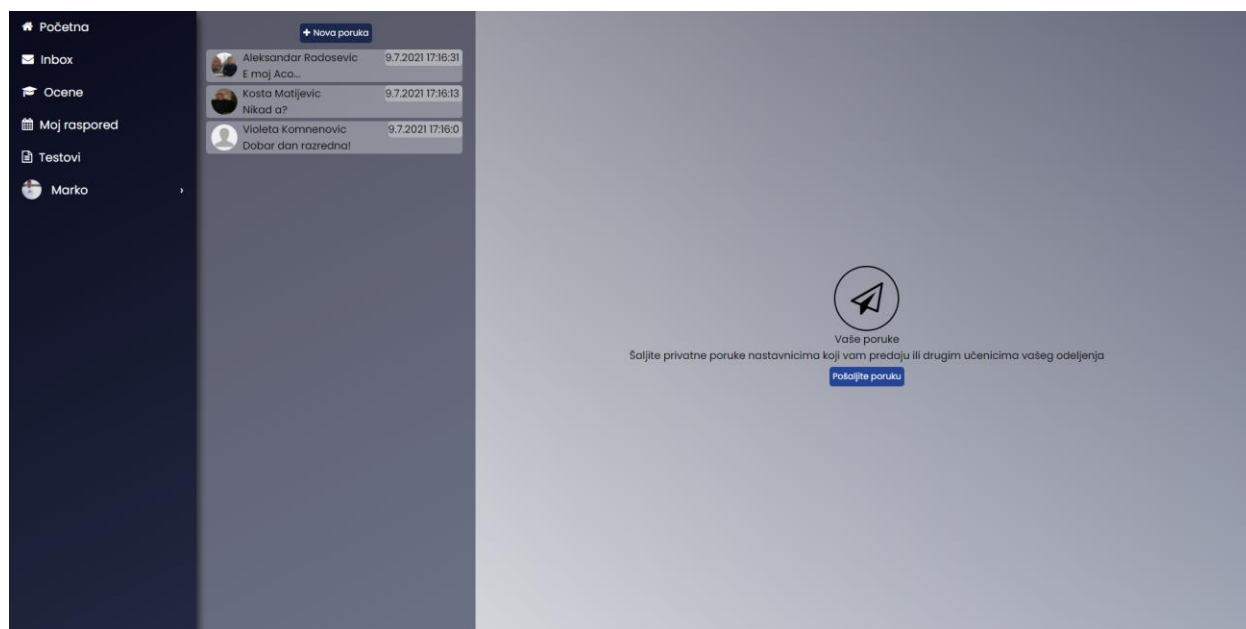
Početna
Inbox
Ocene
Moj raspored
Testovi
Marko

+ Nova poruka

Aleksandar Radosevic 9.7.2021 17:16:31
E moj Aco...

Kosta Matijevic 9.7.2021 17:16:13
Nikad a?

Violeta Komnenovic 9.7.2021 17:16:0
Dobar dan razredna!

Vaše poruke
Šaljite privatne poruke nastavnicima koji vam predaju ili drugim učenicima vašeg odeljenja
Pošaljite poruku